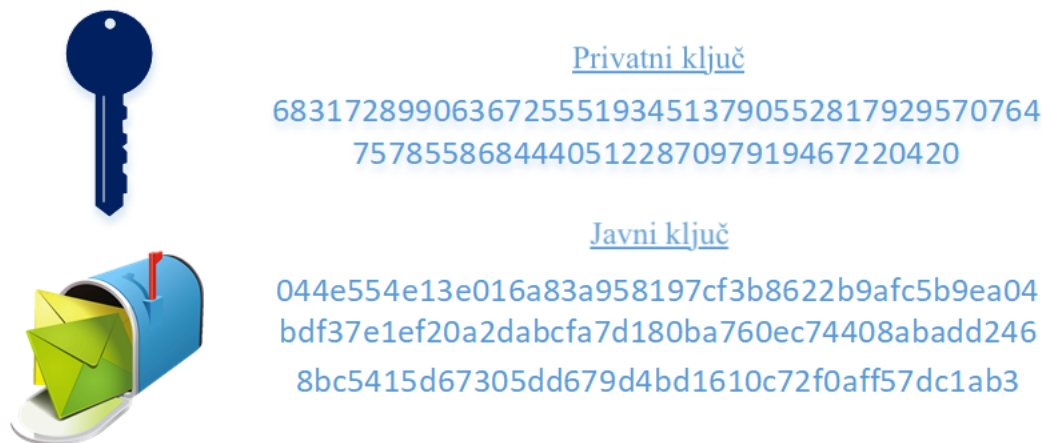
Privatni ključ

68317289906367255519345137905528179295707647578558684440512287097919467220420

Javni ključ

044e554e13e016a83a958197cf3b8622b9afc5b9ea04bdf37e1ef20a2dabcfa7d180ba760ec74408abadd2468bc5415d67305dd679d4bd1610c72f0aff57dc1ab3